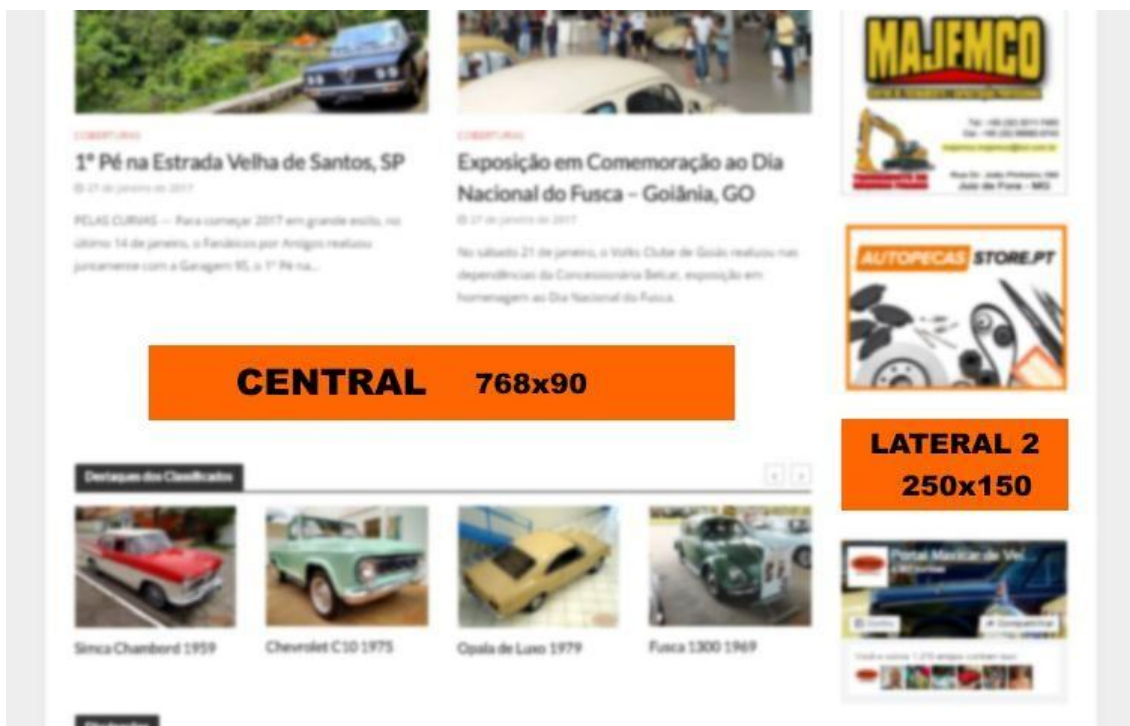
MAJEMCO

COBERTURAS

1º Pé na Estrada Velha de Santos, SP

27 de janeiro de 2017

PELAS CURVAS — Para começar 2017 em grande estilo, no último 14 de janeiro, o Fanáticos por Antigos realizou juntamente com a Garagem 95, o 1º Pé na...

COBERTURAS

Exposição em Comemoração ao Dia Nacional do Fusca – Goiânia, GO

27 de janeiro de 2017

No sábado 21 de janeiro, o Volks Clube de Goiás realizou nas dependências da Concessionária Belcar, exposição em homenagem ao Dia Nacional do Fusca.

AUTOPECAS STORE.PT

CENTRAL 768x90

LATERAL 2 250x150

Destaques dos Classificados

Simca Chambord 1959

Chevrolet C10 1975

Opala de Luxo 1979

Fusca 1300 1969

Portal Maxicar de Vei

Curtir

Compartilhar